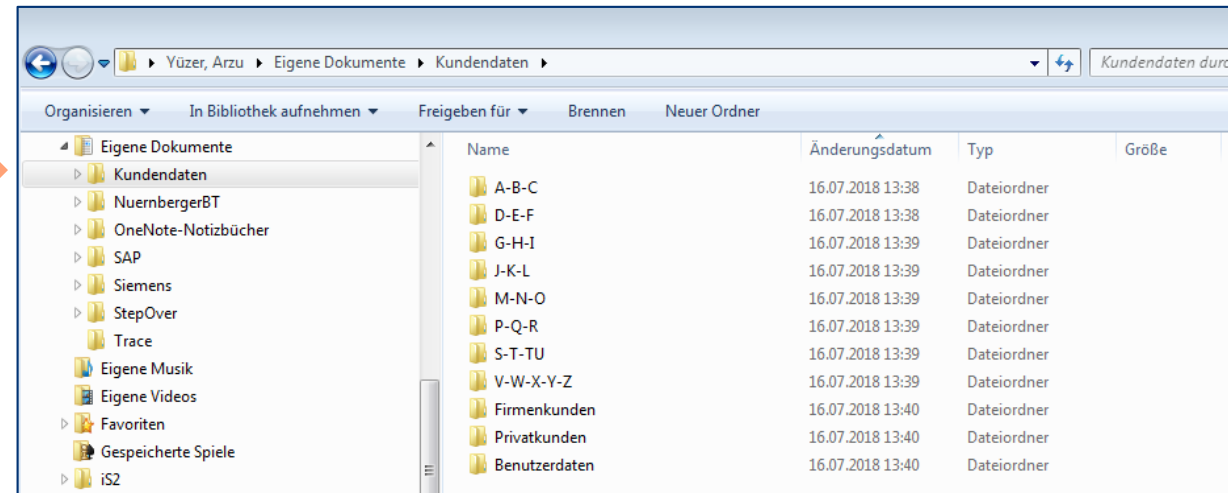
Yüzer, Arzu ▸ Eigene Dokumente ▸ Kundendaten ▸

Kundendaten durc

Organisieren ▾ In Bibliothek aufnehmen ▾ Freigeben für ▾ Brennen Neuer Ordner

Eigene Dokumente
Kundendaten
NuernbergerBT
OneNote-Notizbücher
SAP
Siemens
StepOver
Trace
Eigene Musik
Eigene Videos
Favoriten
Gespeicherte Spiele
iS2

| Name | Änderungsdatum | Typ | Größe |
|---|---|---|---|
| A-B-C | 16.07.2018 13:38 | Dateiordner | |
| D-E-F | 16.07.2018 13:38 | Dateiordner | |
| G-H-I | 16.07.2018 13:39 | Dateiordner | |
| J-K-L | 16.07.2018 13:39 | Dateiordner | |
| M-N-O | 16.07.2018 13:39 | Dateiordner | |
| P-Q-R | 16.07.2018 13:39 | Dateiordner | |
| S-T-TU | 16.07.2018 13:39 | Dateiordner | |
| V-W-X-Y-Z | 16.07.2018 13:39 | Dateiordner | |
| Firmenkunden | 16.07.2018 13:40 | Dateiordner | |
| Privatkunden | 16.07.2018 13:40 | Dateiordner | |
| Benutzerdaten | 16.07.2018 13:40 | Dateiordner | |